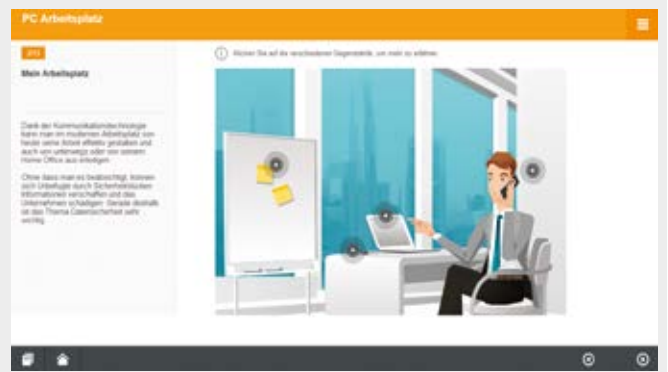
PC Arbeitsplatz

2/11

Mein Arbeitsplatz

Klicken Sie auf die verschiedenen Gegenstände, um mehr zu erfahren.

Dank der Kommunikationstechnologie kann man im modernen Arbeitsplatz von heute seine Arbeit effektiv gestalten und auch von unterwegs oder von seinem Home Office aus erledigen.

Ohne dass man es beabsichtigt, können sich Unbefugte durch Sicherheitslücken Informationen verschaffen und das Unternehmen schädigen. Gerade deshalb ist das Thema Datensicherheit sehr wichtig.